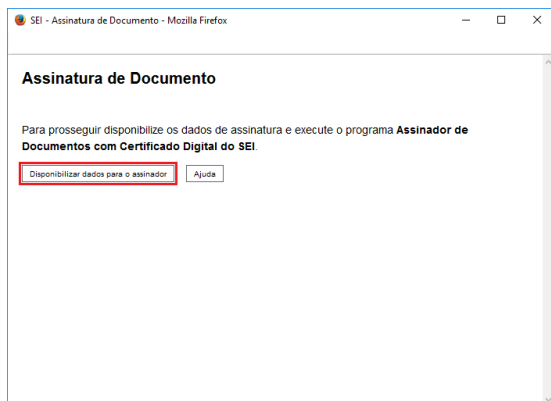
SEI - Assinatura de Documento - Mozilla Firefox

Assinatura de Documento

Para prosseguir disponibilize os dados de assinatura e execute o programa **Assinador de Documentos com Certificado Digital do SEI**.

Disponibilizar dados para o assinador

Ajuda